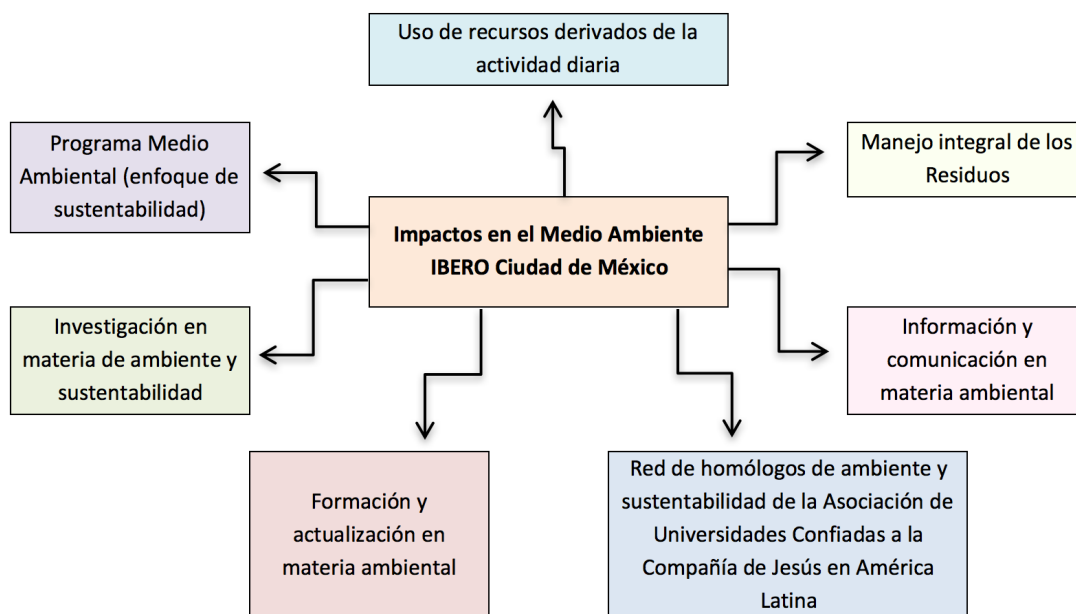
Uso de recursos derivados de la actividad diaria

Programa Medio Ambiental (enfoque de sustentabilidad)

Manejo integral de los Residuos

Impactos en el Medio Ambiente IBERO Ciudad de México

Investigación en materia de ambiente y sustentabilidad

Información y comunicación en materia ambiental

Formación y actualización en materia ambiental

Red de homólogos de ambiente y sustentabilidad de la Asociación de Universidades Confiadas a la Compañía de Jesús en América Latina